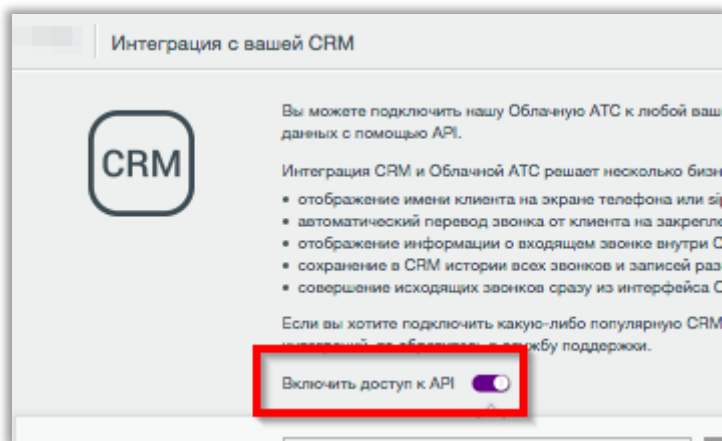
Интеграция с вашей CRM

CRM

Вы можете подключить нашу Облачную АТС к любой ваш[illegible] данных с помощью API.

Интеграция CRM и Облачной АТС решает несколько бизн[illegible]

• отображение имени клиента на экране телефона или si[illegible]
• автоматический перевод звонка от клиента на закрепле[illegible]
• отображение информации о входящем звонке внутри C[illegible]
• сохранение в CRM истории всех звонков и записей раз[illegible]
• совершение исходящих звонков сразу из интерфейса C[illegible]

Если вы хотите подключить какую-либо популярную CRM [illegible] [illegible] в службу поддержки.

Включить доступ к API